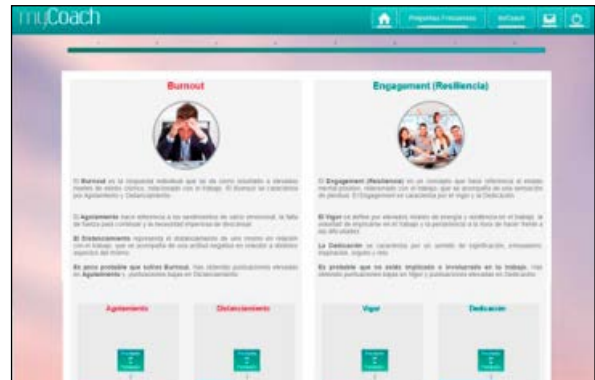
myCoach

Preguntas Frecuentes

MyCoach

Burnout

El Burnout es la respuesta individual que se da como resultado a elevados niveles de estrés crónico, relacionado con el trabajo. El Burnout se caracteriza por Agotamiento y Distanciamiento.

El Agotamiento hace referencia a los sentimientos de cansancio emocional, la falta de fuerza para continuar y la necesidad imperiosa de descansar.

El Distanciamiento representa el distanciamiento de uno mismo en relación con el trabajo, que se acompaña de una actitud negativa en relación a distintos aspectos del mismo.

Es poco probable que sufras Burnout. Has obtenido puntuaciones elevadas en Agotamiento y puntuaciones bajas en Distanciamiento.

Agotamiento

Distanciamiento

Engagement (Resiliencia)

El Engagement (Resiliencia) es un concepto que hace referencia al estado mental positivo, relacionado con el trabajo, que se acompaña de una sensación de plenitud. El Engagement se caracteriza por el Vigor y la Dedicación.

El Vigor se define por elevados niveles de energía y resistencia en el trabajo, la voluntad de esforzarse en el trabajo y la persistencia a la hora de hacer frente a las dificultades.

La Dedicación se caracteriza por un sentido de significación, entusiasmo, inspiración, orgullo y reto.

Es probable que no estés implicado e involucrado en tu trabajo. Has obtenido puntuaciones bajas en Vigor y puntuaciones elevadas en Dedicación.

Vigor

Dedicación